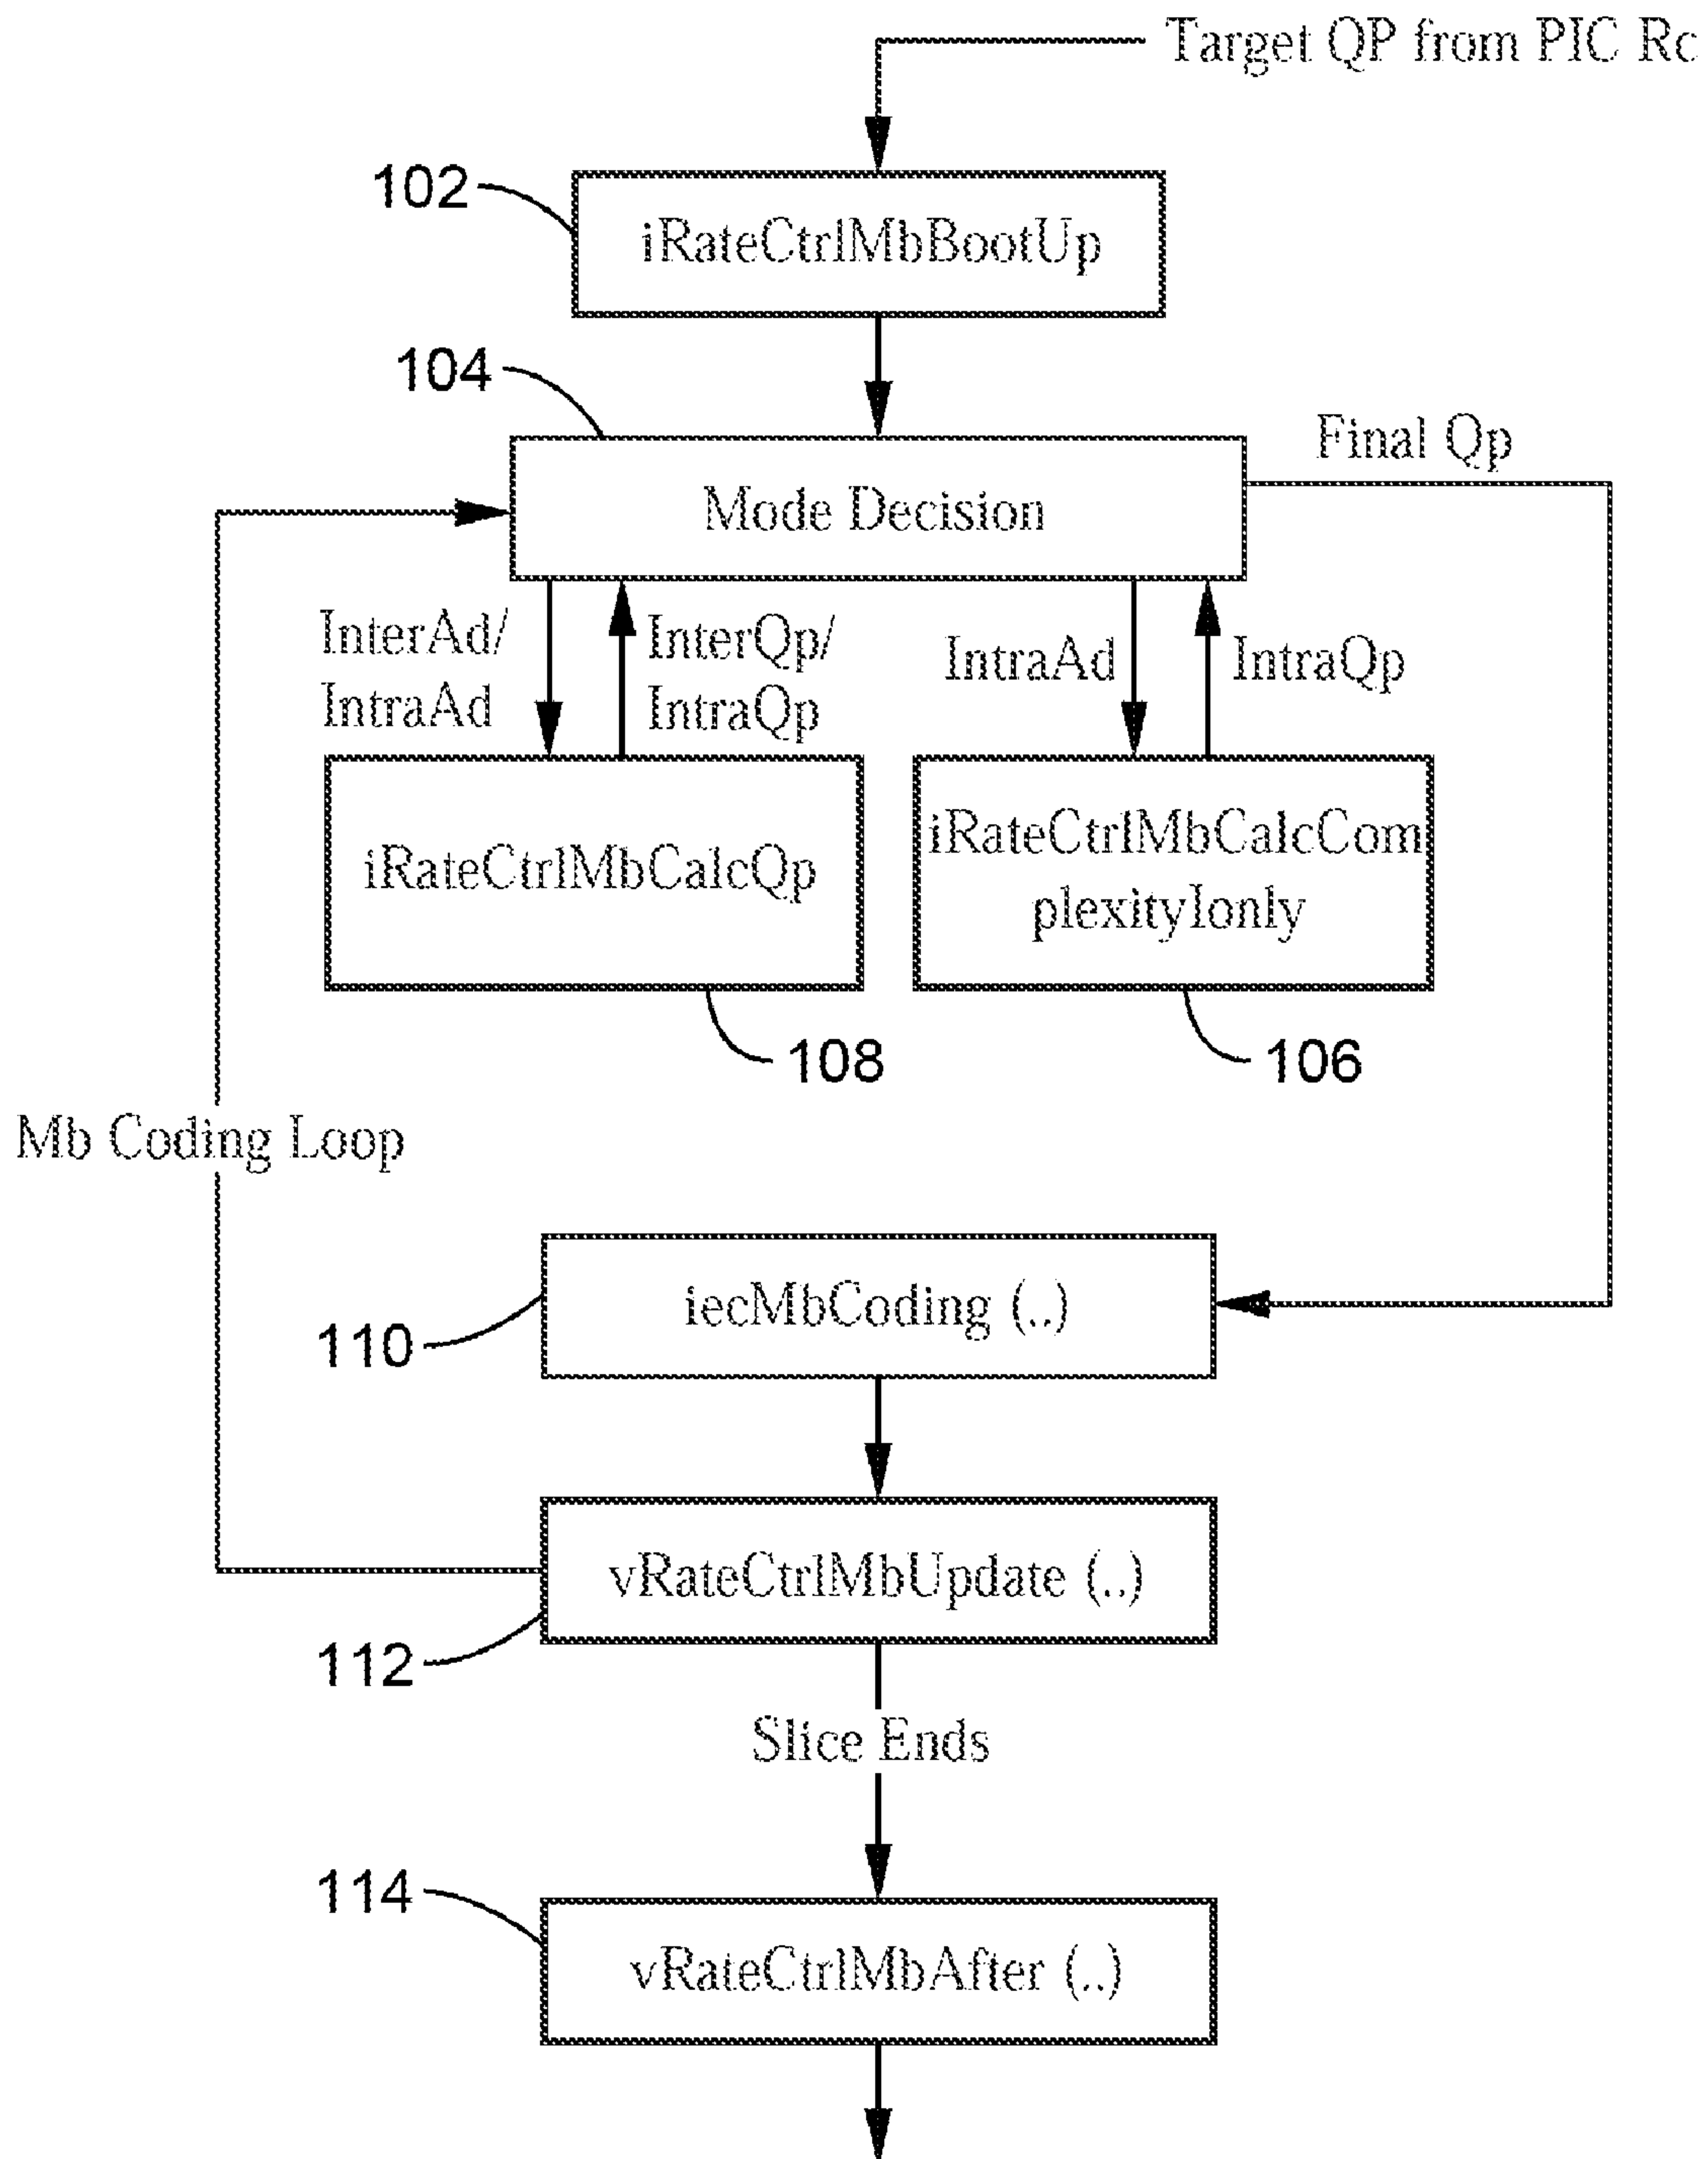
Target QP from PIC Rc

102

iRateCtrlMbBootUp

104

Final Qp

Mode Decision

InterAd/ IntraAd

InterQp/ IntraQp

IntraAd

IntraQp

iRateCtrlMbCalcQp

iRateCtrlMbCalcComplexityIonly

108

106

Mb Coding Loop

iecMbCoding (..)

110

vRateCtrlMbUpdate (..)

112

Slice Ends

114

vRateCtrlMbAfter (..)